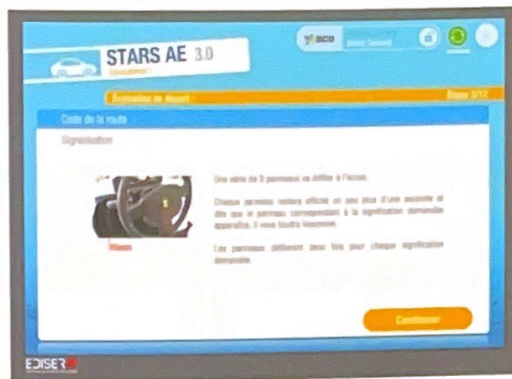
STARS AE 3.0
Simulateur

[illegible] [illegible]

Évaluation de départ
Étape 3/11

Code de la route

Signalisation

Klaxon

Une série de 5 panneaux va défiler à l'écran.

Chaque panneau restera affiché un peu plus d'une seconde et dès que le panneau correspondant à la signification demandée apparaîtra, il vous faudra klaxonner.

Les panneaux défileront deux fois pour chaque signification demandée.

Continuer

EDISER